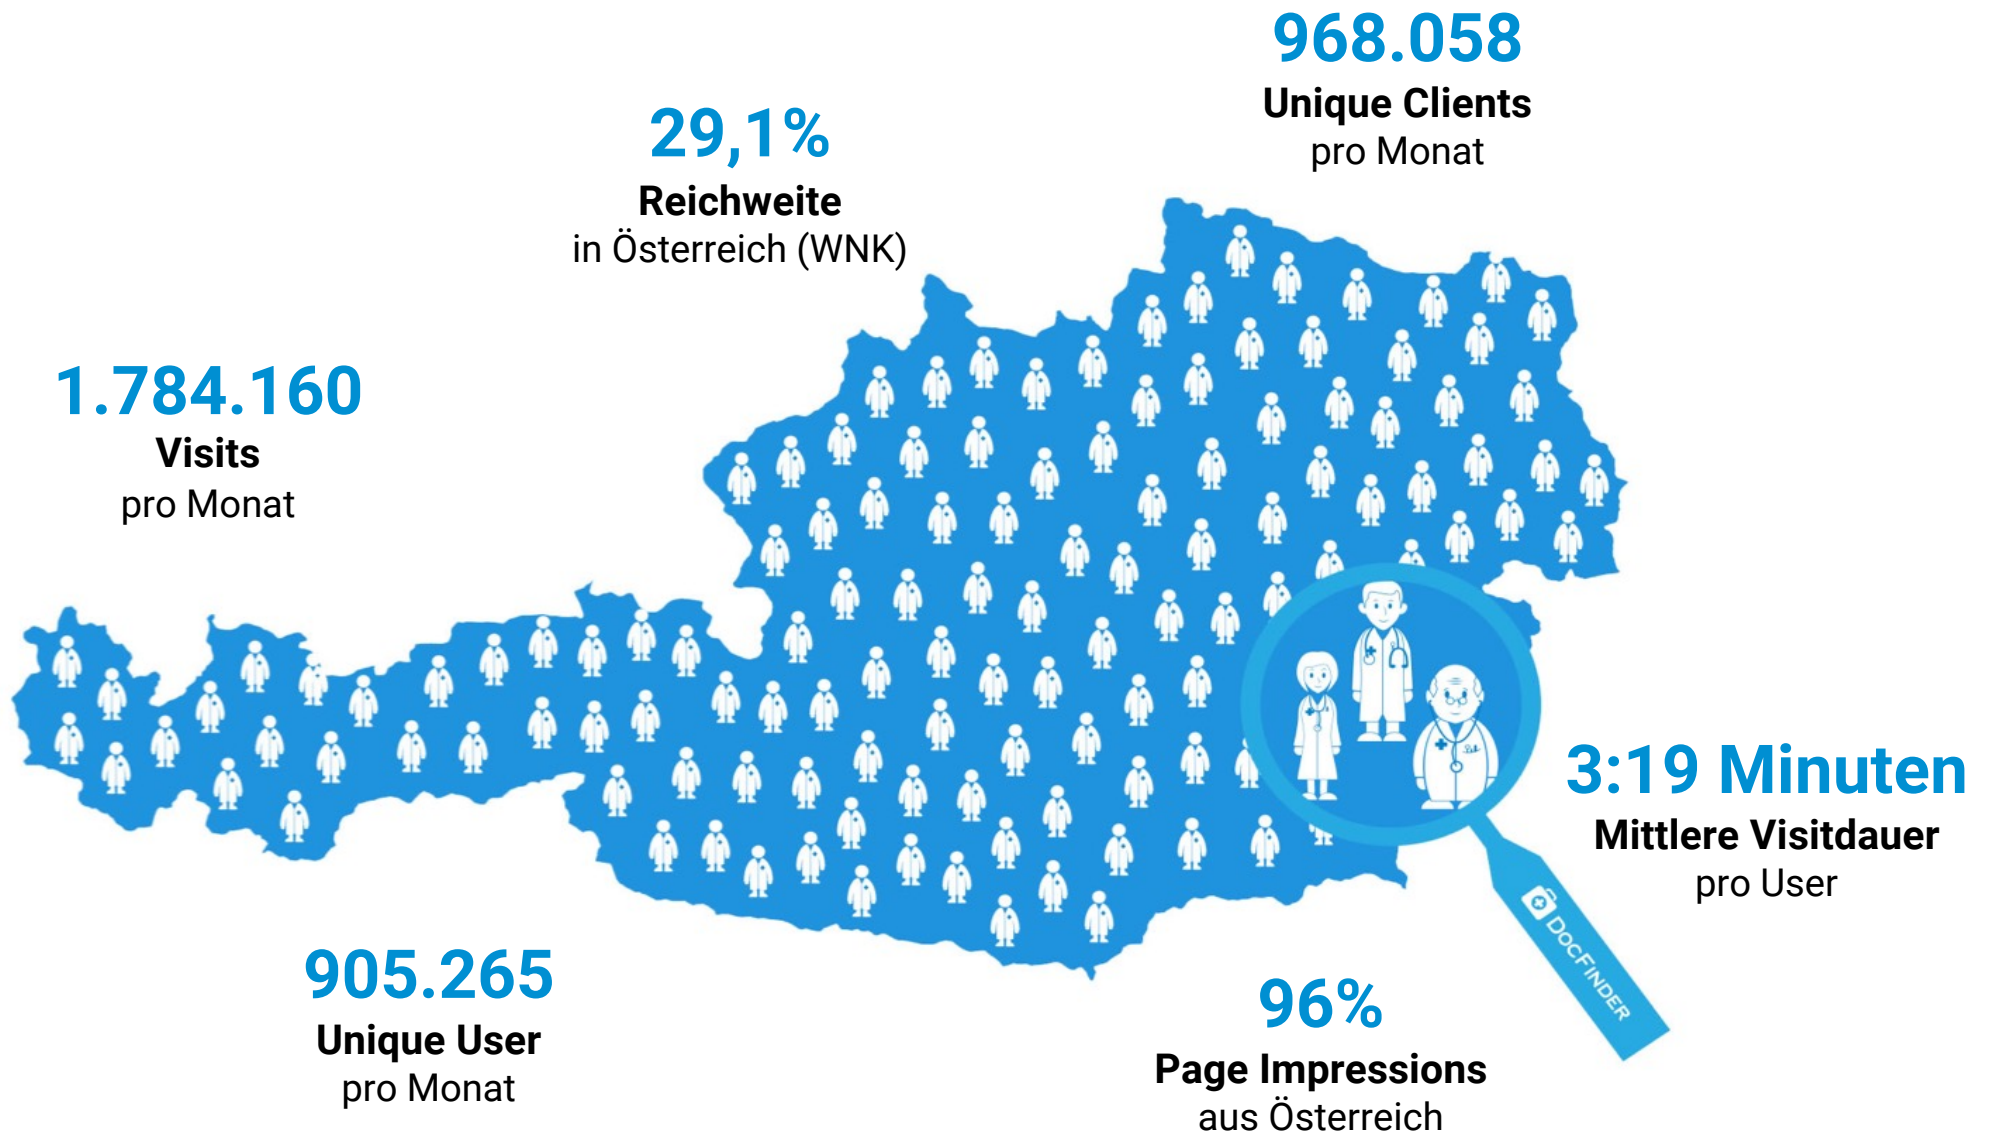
968.058
Unique Clients
pro Monat

29,1%
Reichweite
in Österreich (WNK)

1.784.160
Visits
pro Monat

3:19 Minuten
Mittlere Visitdauer
pro User

DocFinder

905.265
Unique User
pro Monat

96%
Page Impressions
aus Österreich